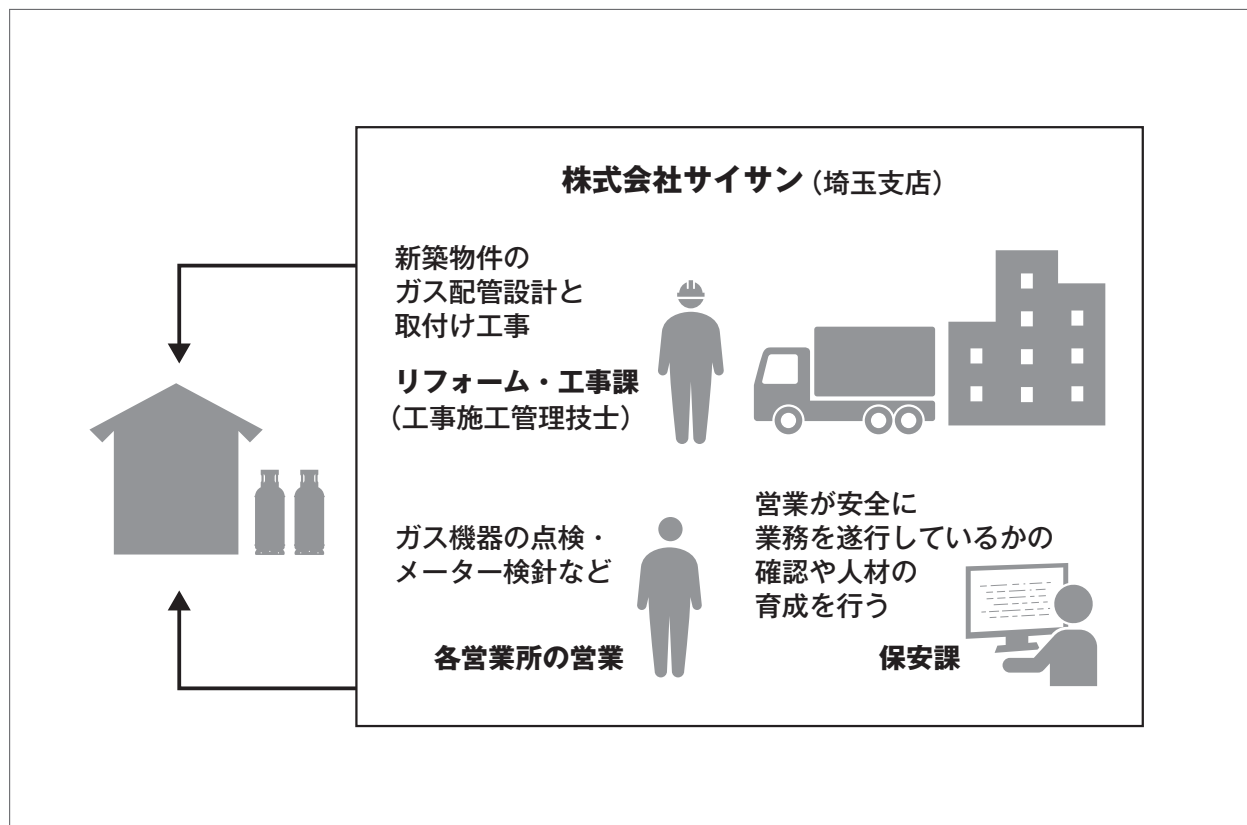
株式会社サイサン（埼玉支店）

新築物件の
ガス配管設計と
取付け工事

リフォーム・工事課
（工事施工管理技士）

ガス機器の点検・
メーター検針など

各営業所の営業

営業が安全に
業務を遂行しているかの
確認や人材の
育成を行う

保安課